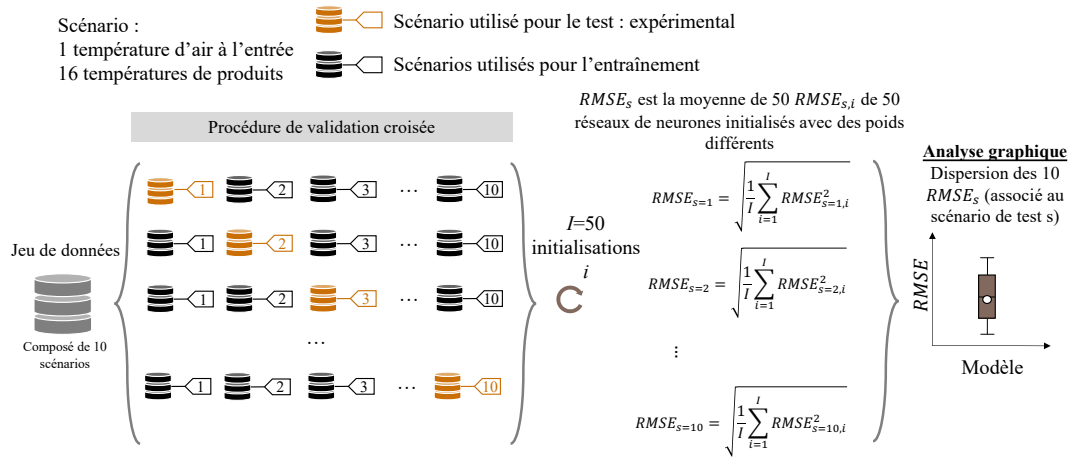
Scénario :
1 température d'air à l'entrée
16 températures de produits

Scénario utilisé pour le test : expérimental

Scénarios utilisés pour l'entraînement

Procédure de validation croisée

$RMSE_s$ est la moyenne de 50 $RMSE_{s,i}$ de 50 réseaux de neurones initialisés avec des poids différents

Jeu de données

Composé de 10 scénarios

1 2 3 … 10
1 2 3 … 10
1 2 3 … 10
…
1 2 3 … 10

$I$=50 initialisations $i$

$RMSE_{s=1} = \sqrt{\frac{1}{I}\sum_{i=1}^{I} RMSE_{s=1,i}^2}$

$RMSE_{s=2} = \sqrt{\frac{1}{I}\sum_{i=1}^{I} RMSE_{s=2,i}^2}$

⋮

$RMSE_{s=10} = \sqrt{\frac{1}{I}\sum_{i=1}^{I} RMSE_{s=10,i}^2}$

Analyse graphique
Dispersion des 10 $RMSE_s$ (associé au scénario de test s)

$RMSE$

Modèle